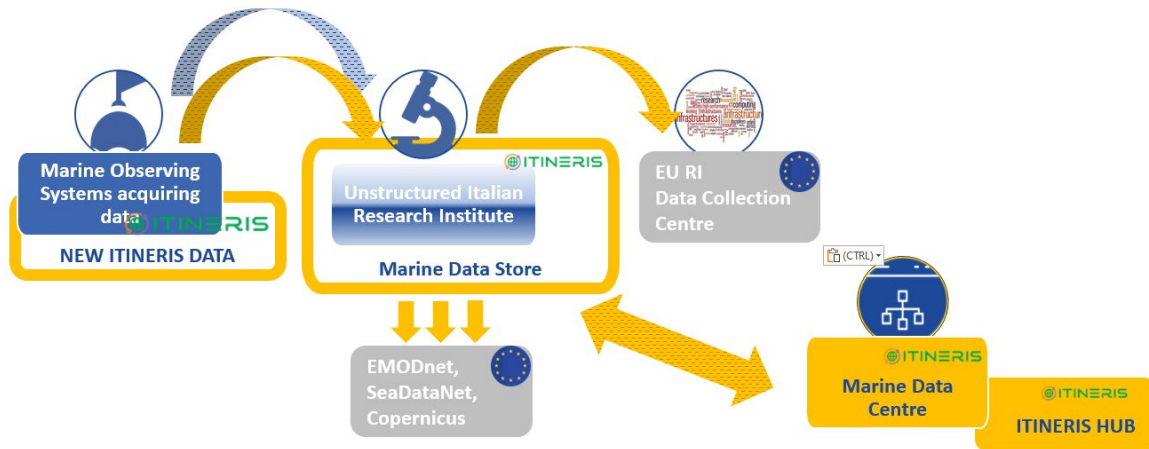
Marine Observing Systems acquiring data

ITINERIS

NEW ITINERIS DATA

ITINERIS

Unstructured Italian Research Institute

Marine Data Store

EU RI Data Collection Centre

(CTRL)

EMODnet, SeaDataNet, Copernicus

ITINERIS

Marine Data Centre

ITINERIS

ITINERIS HUB